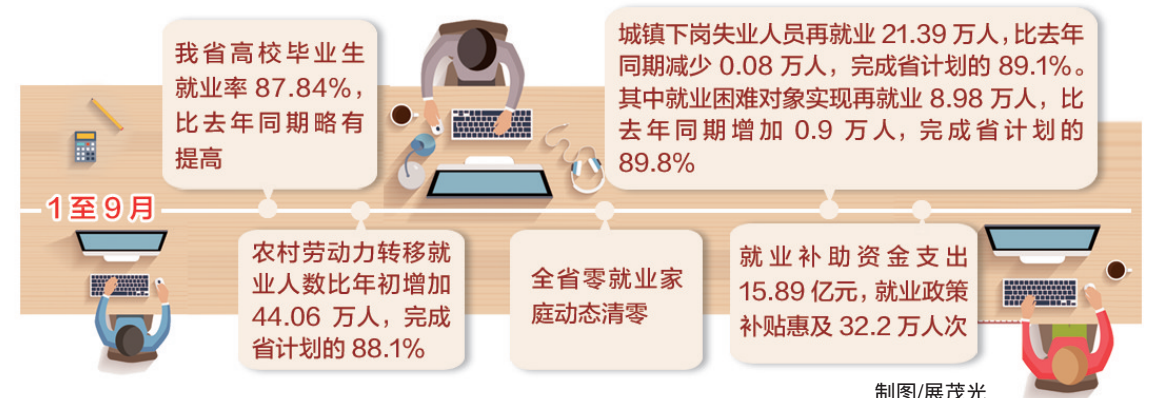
我省高校毕业生就业率 87.84%，比去年同期略有提高

城镇下岗失业人员再就业 21.39 万人，比去年同期减少 0.08 万人，完成省计划的 89.1%。其中就业困难对象实现再就业 8.98 万人，比去年同期增加 0.9 万人，完成省计划的 89.8%

1至9月

农村劳动力转移就业人数比年初增加 44.06 万人，完成省计划的 88.1%

全省零就业家庭动态清零

就业补助资金支出 15.89 亿元，就业政策补贴惠及 32.2 万人次

制图/展茂光